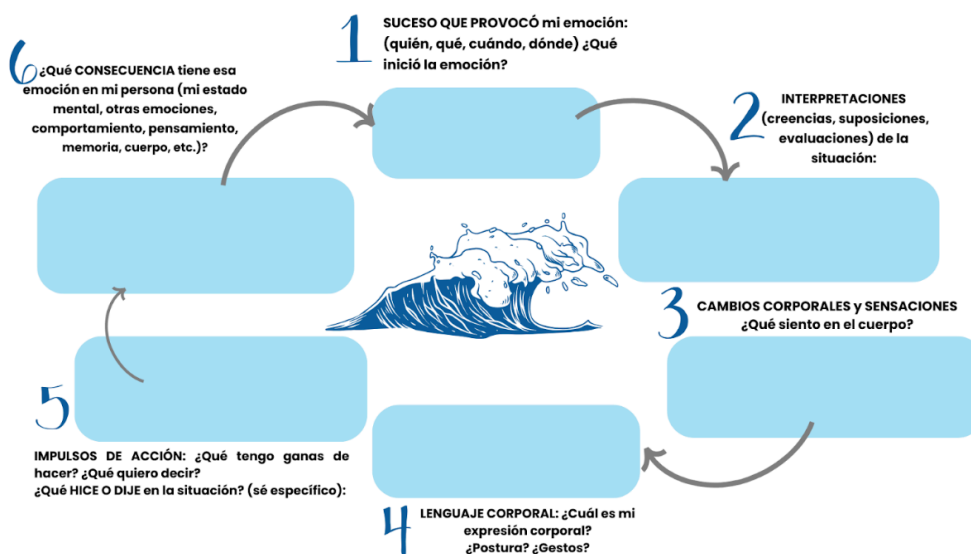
1 SUCESO QUE PROVOCÓ mi emoción: (quién, qué, cuándo, dónde) ¿Qué inició la emoción?

2 INTERPRETACIONES (creencias, suposiciones, evaluaciones) de la situación:

3 CAMBIOS CORPORALES y SENSACIONES ¿Qué siento en el cuerpo?

4 LENGUAJE CORPORAL: ¿Cuál es mi expresión corporal? ¿Postura? ¿Gestos?

5 IMPULSOS DE ACCIÓN: ¿Qué tengo ganas de hacer? ¿Qué quiero decir? ¿Qué HICE O DIJE en la situación? (sé específico):

6 ¿Qué CONSECUENCIA tiene esa emoción en mi persona (mi estado mental, otras emociones, comportamiento, pensamiento, memoria, cuerpo, etc.)?